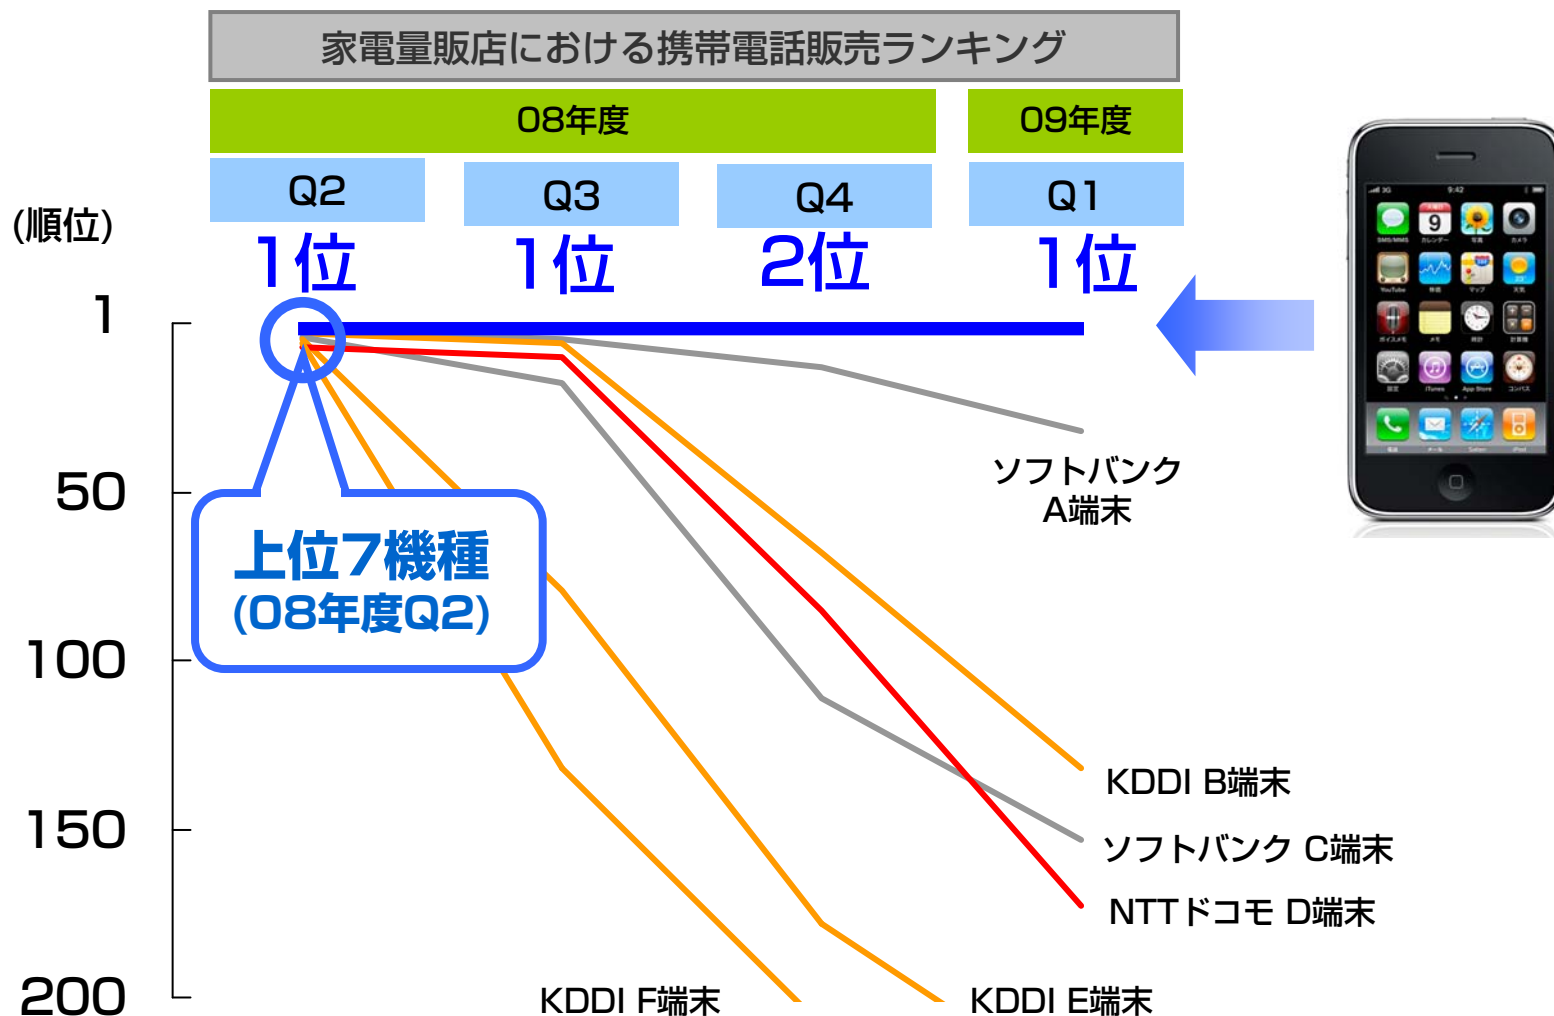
家電量販店における携帯電話販売ランキング

08年度

09年度

Q2

Q3

Q4

Q1

(順位)

1位

1位

2位

1位

1

50

100

150

200

上位7機種
(08年度Q2)

ソフトバンク
A端末

KDDI B端末

ソフトバンク C端末

NTTドコモ D端末

KDDI F端末

KDDI E端末